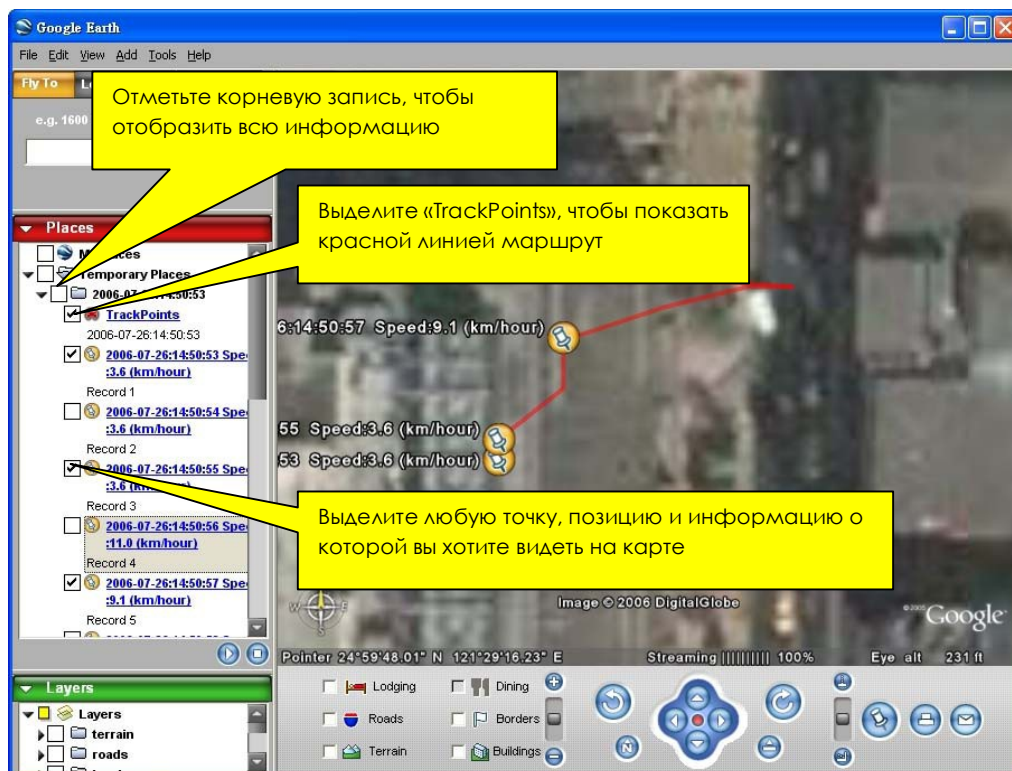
Google Earth

File Edit View Add Tools Help

Fly To L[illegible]

e.g. 1600

Отметьте корневую запись, чтобы отобразить всю информацию

Places

M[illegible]ces

Temporary Places

2006-07-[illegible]:50:53

TrackPoints

2006-07-26:14:50:53

2006-07-26:14:50:53 Spe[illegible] :3.6 (km/hour)

Record 1

2006-07-26:14:50:54 Spe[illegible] :3.6 (km/hour)

Record 2

2006-07-26:14:50:55 Spe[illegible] :3.6 (k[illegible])

Record 3

2006-07-26:14:50:56 Spe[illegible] :11.0 (km/hour)

Record 4

2006-07-26:14:50:57 Spe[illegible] :9.1 (km/hour)

Record 5

Выделите «TrackPoints», чтобы показать красной линией маршрут

6:14:50:57 Speed:9.1 (km/hour)

55 Speed:3.6 (km/hour)

53 Speed:3.6 (km/hour)

Выделите любую точку, позицию и информацию о которой вы хотите видеть на карте

Image © 2006 DigitalGlobe

©2006 Google

Pointer 24°59'48.01" N 121°29'16.23" E

Streaming |||||||||| 100%

Eye alt 231 ft

Layers

Layers

terrain

roads

Lodging

Dining

Roads

Borders

Terrain

Buildings